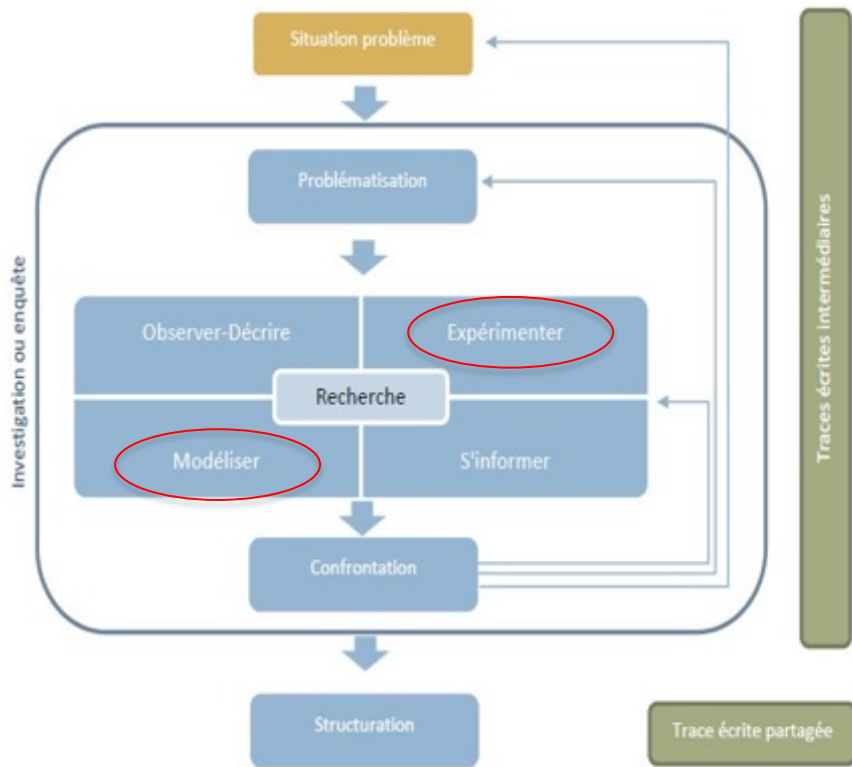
Situation problème

Investigation ou enquête

Problématisation

Observer-Décrire

Expérimenter

Recherche

Modéliser

S'informer

Confrontation

Structuration

Traces écrites intermédiaires

Trace écrite partagée